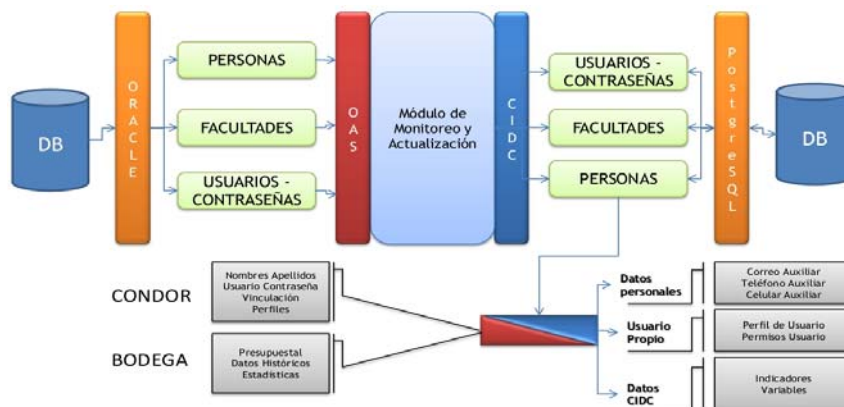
DB

ORACLE

PERSONAS

FACULTADES

USUARIOS - CONTRASEÑAS

OAS

Módulo de Monitoreo y Actualización

CIDC

USUARIOS - CONTRASEÑAS

FACULTADES

PERSONAS

PostgreSQL

DB

CONDOR

Nombres Apellidos
Usuario Contraseña
Vinculación
Perfiles

BODEGA

Presupuestal
Datos Históricos
Estadísticas

Datos personales

Correo Auxiliar
Teléfono Auxiliar
Celular Auxiliar

Usuario Propio

Perfil de Usuario
Permisos Usuario

Datos CIDC

Indicadores
Variables